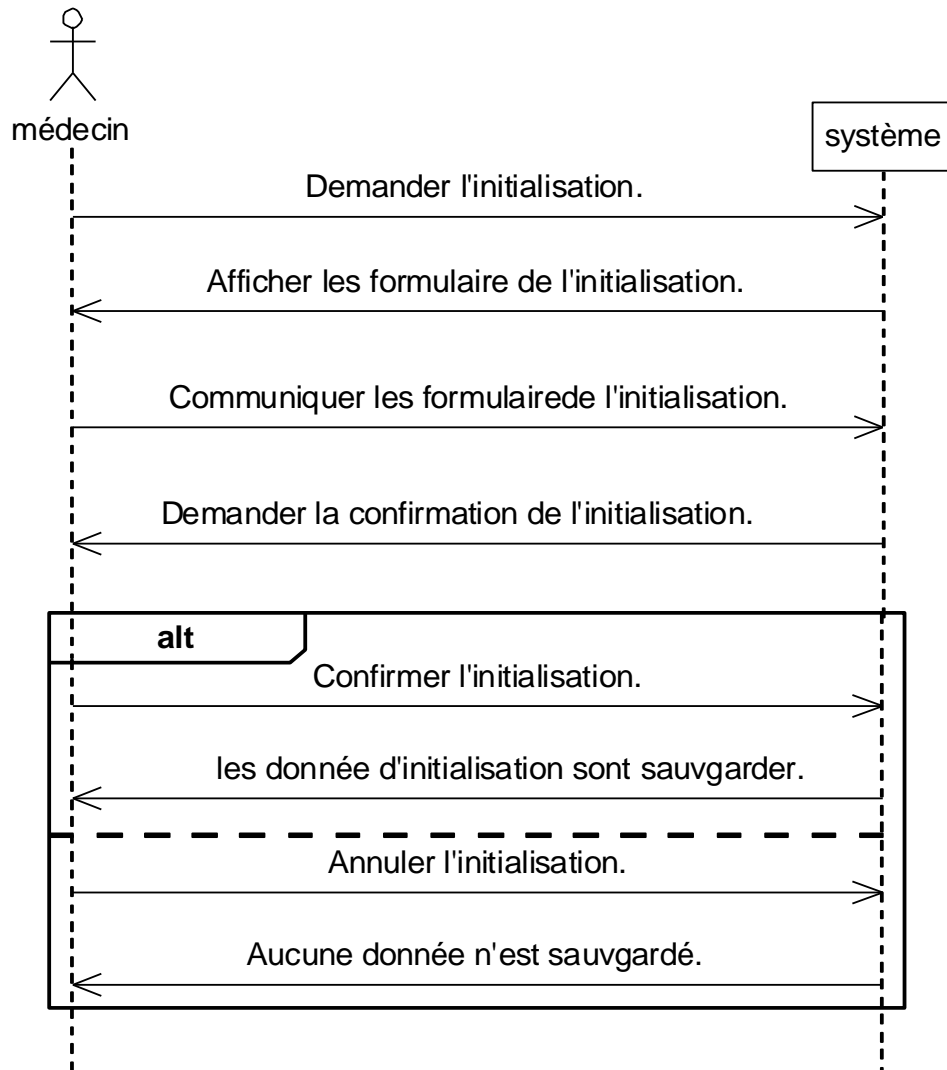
médecin

système

Demander l'initialisation.

Afficher les formulaire de l'initialisation.

Communiquer les formulairede l'initialisation.

Demander la confirmation de l'initialisation.

alt

Confirmer l'initialisation.

les donnée d'initialisation sont sauvgarder.

Annuler l'initialisation.

Aucune donnée n'est sauvgardé.